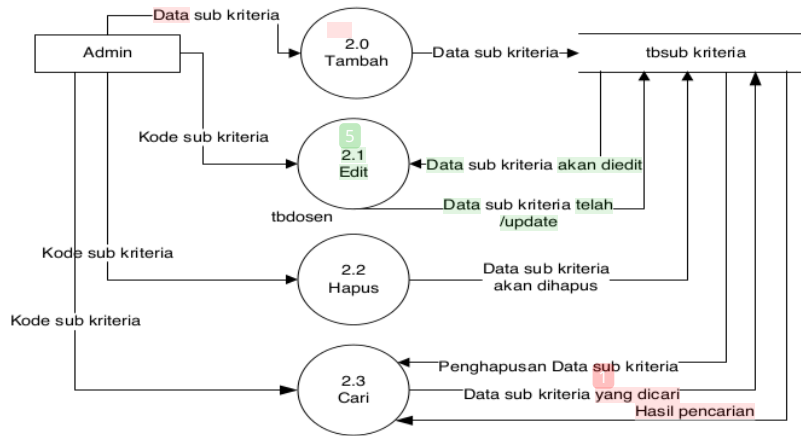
Admin

Data sub kriteria

2.0
Tambah

Data sub kriteria

tbsub kriteria

Kode sub kriteria

5

2.1
Edit

Data sub kriteria akan diedit

tbdosen

Data sub kriteria telah /update

Kode sub kriteria

2.2
Hapus

Data sub kriteria akan dihapus

Kode sub kriteria

2.3
Cari

Penghapusan Data sub kriteria

!

Data sub kriteria yang dicari

Hasil pencarian